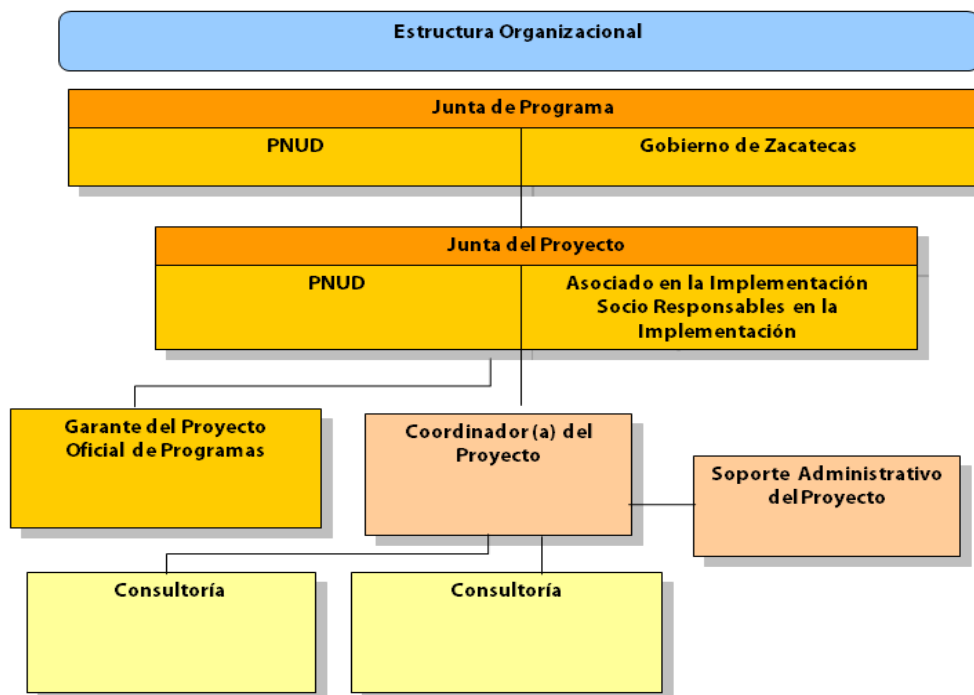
Estructura Organizacional

Junta de Programa

PNUD

Gobierno de Zacatecas

Junta del Proyecto

PNUD

Asociado en la Implementación Socio Responsables en la Implementación

Garante del Proyecto Oficial de Programas

Coordinador(a) del Proyecto

Soporte Administrativo del Proyecto

Consultoría

Consultoría